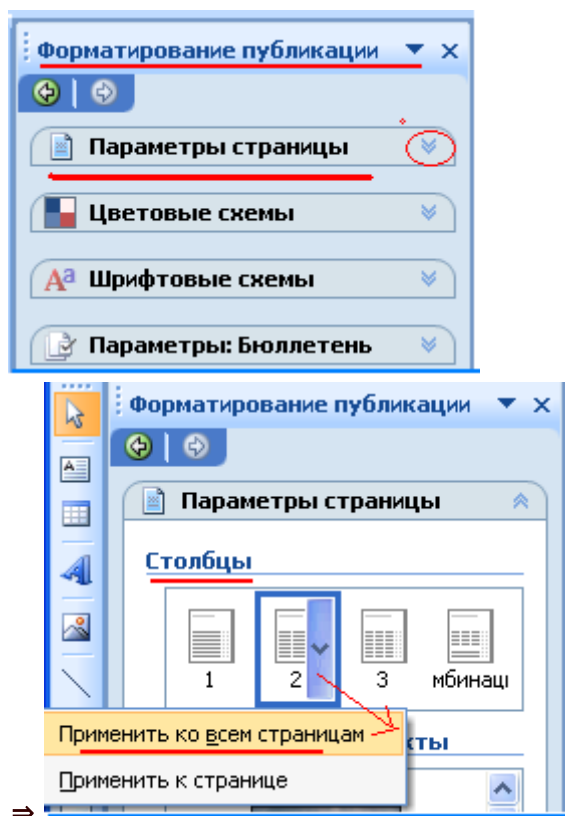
Форматирование публикации

Параметры страницы

Цветовые схемы

Шрифтовые схемы

Параметры: Бюллетень

Форматирование публикации

Параметры страницы

Столбцы

1 2 3 мбинаци

Применить ко всем страницам

кты

Применить к странице

⇒